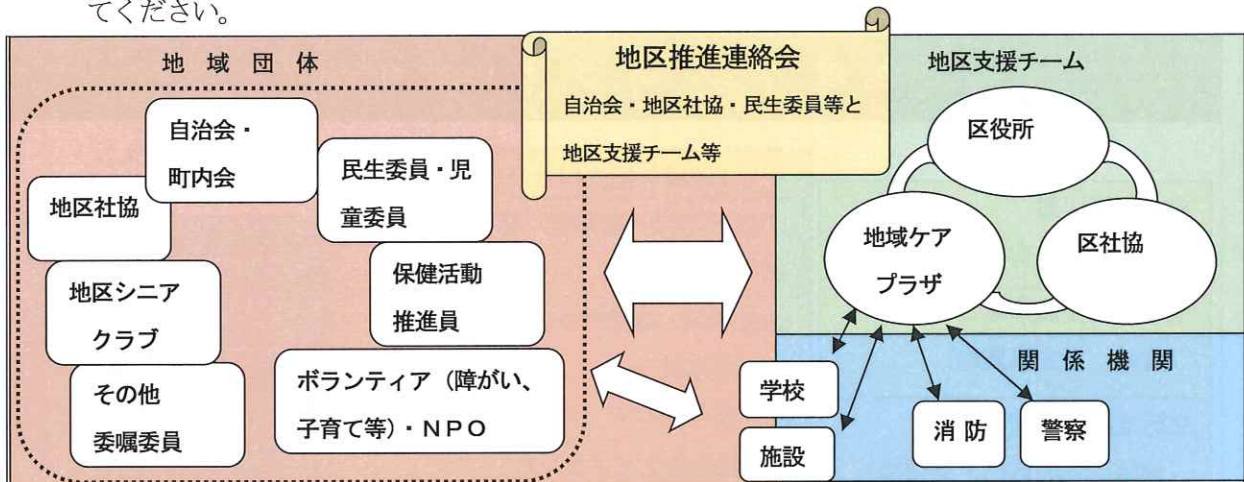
てください。

地 域 団 体

自治会・町内会

民生委員・児童委員

地区社協

保健活動推進員

地区シニアクラブ

その他委嘱委員

ボランティア（障がい、子育て等）・NPO

地区推進連絡会
自治会・地区社協・民生委員等と地区支援チーム等

地区支援チーム

区役所

地域ケアプラザ

区社協

関 係 機 関

学校

施設

消 防

警察